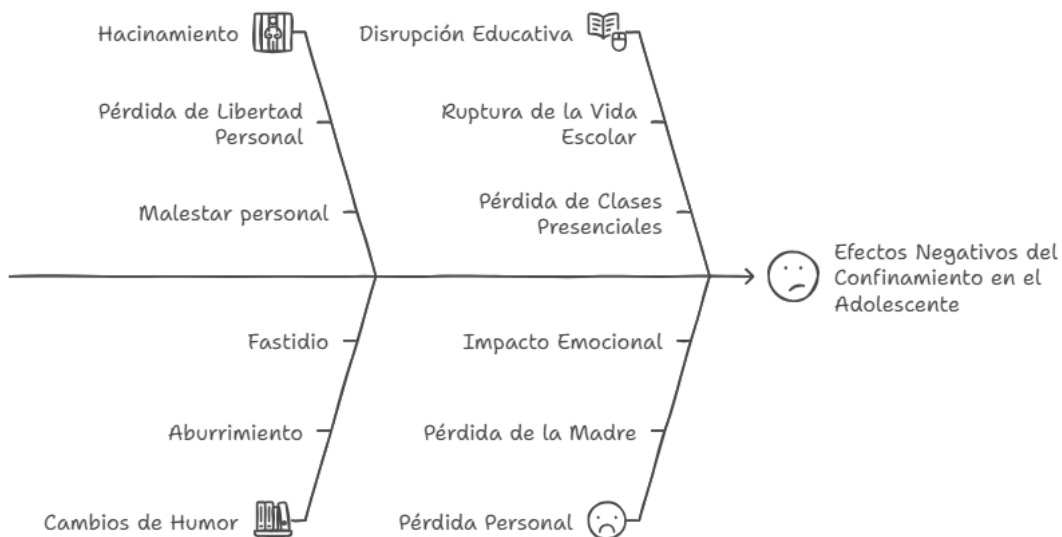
Hacinamiento

Pérdida de Libertad Personal

Malestar personal

Disrupción Educativa

Ruptura de la Vida Escolar

Pérdida de Clases Presenciales

Efectos Negativos del Confinamiento en el Adolescente

Fastidio

Aburrimiento

Cambios de Humor

Impacto Emocional

Pérdida de la Madre

Pérdida Personal